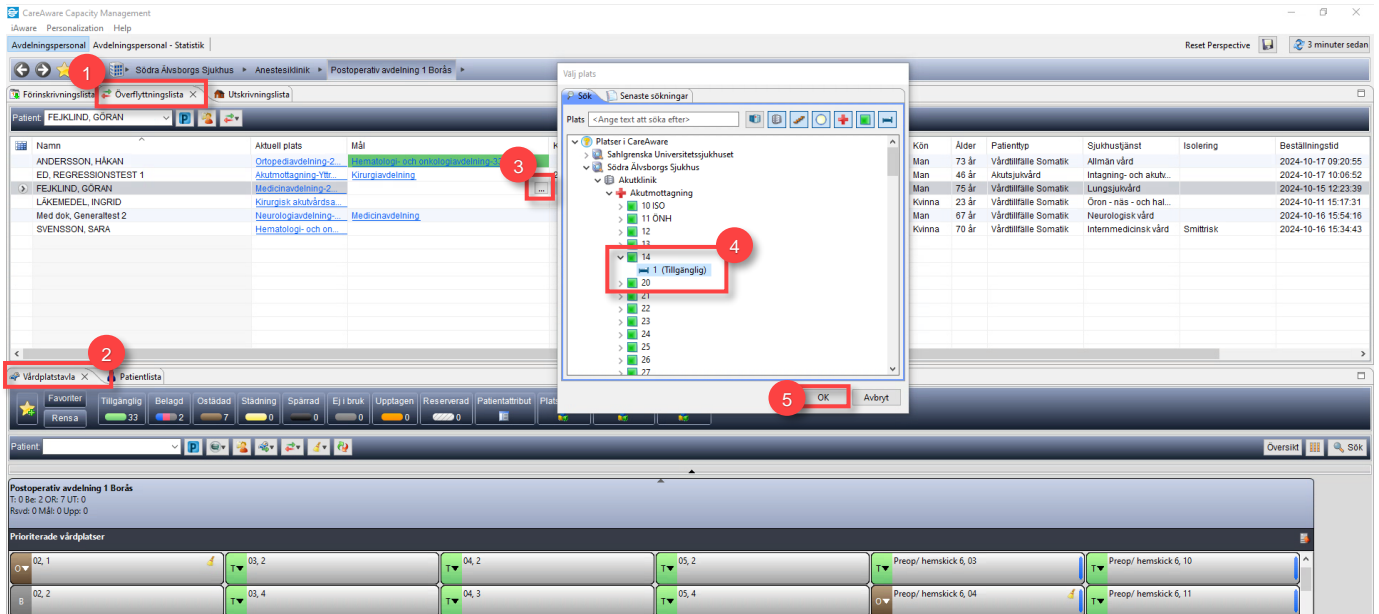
CareAware Capacity Management
iAware Personalization Help
Avdelningspersonal Avdelningspersonal - Statistik
Reset Perspective 3 minuter sedan
Södra Älvsborgs Sjukhus ▸ Anestesiklinik ▸ Postoperativ avdelning 1 Borås ▸
1
Förinskrivningslista Överflyttningslista Utskrivningslista
Patient: FEJKLIND, GÖRAN
| | Namn | Aktuell plats | Mål | K | Kön | Ålder | Patienttyp | Sjukhustjänst | Isolering | Beställningstid |
|---|---|---|---|---|---|---|---|---|---|---|
| | ANDERSSON, HÅKAN | Ortopediavdelning-2... | Hematologi- och onkologiavdelning-33 | | Man | 73 år | Vårdtillfälle Somatik | Allmän vård | | 2024-10-17 09:20:55 |
| | ED, REGRESSIONSTEST 1 | Akutmottagning-Yttr... | Kirurgiavdelning | | Man | 46 år | Akutsjukvård | Intagning- och akutv... | | 2024-10-17 10:06:52 |
| | FEJKLIND, GÖRAN | Medicinavdelning-2... | | ... | Man | 75 år | Vårdtillfälle Somatik | Lungsjukvård | | 2024-10-15 12:23:39 |
| | LÄKEMEDEL, INGRID | Kirurgisk akutvårdsa... | | | Kvinna | 23 år | Vårdtillfälle Somatik | Öron - näs - och hal... | | 2024-10-11 15:17:31 |
| | Med dok, Generaltest 2 | Neurologiavdelning-... | Medicinavdelning | | Man | 67 år | Vårdtillfälle Somatik | Neurologisk vård | | 2024-10-16 15:54:16 |
| | SVENSSON, SARA | Hematologi- och on... | | | Kvinna | 70 år | Vårdtillfälle Somatik | Internmedicinsk vård | Smittrisk | 2024-10-16 15:34:43 |
3
Välj plats
Sök Senaste sökningar
Plats <Ange text att söka efter>
Platser i CareAware
Sahlgrenska Universitetssjukhuset
Södra Älvsborgs Sjukhus
Akutklinik
Akutmottagning
10 ISO
11 ÖNH
12
13
4
14
1 (Tillgänglig)
20
21
22
23
24
25
26
27
5
OK Avbryt
2
Vårdplatstavla Patientlista
Favoriter Rensa
Tillgänglig 33 Belagd 2 Ostädad 7 Städning 0 Spärrad 0 Ej i bruk 0 Upptagen 0 Reserverad 0 Patientattribut Plats
Patient:
Översikt Sök
Postoperativ avdelning 1 Borås
T: 0 Be: 2 OR: 7 UT: 0
Rsvd: 0 Mål: 0 Upp: 0
Prioriterade vårdplatser
O 02, 1
T 03, 2
T 04, 2
T 05, 2
T Preop/ hemskick 6, 03
T Preop/ hemskick 6, 10
B 02, 2
T 03, 4
T 04, 3
T 05, 4
O Preop/ hemskick 6, 04
T Preop/ hemskick 6, 11